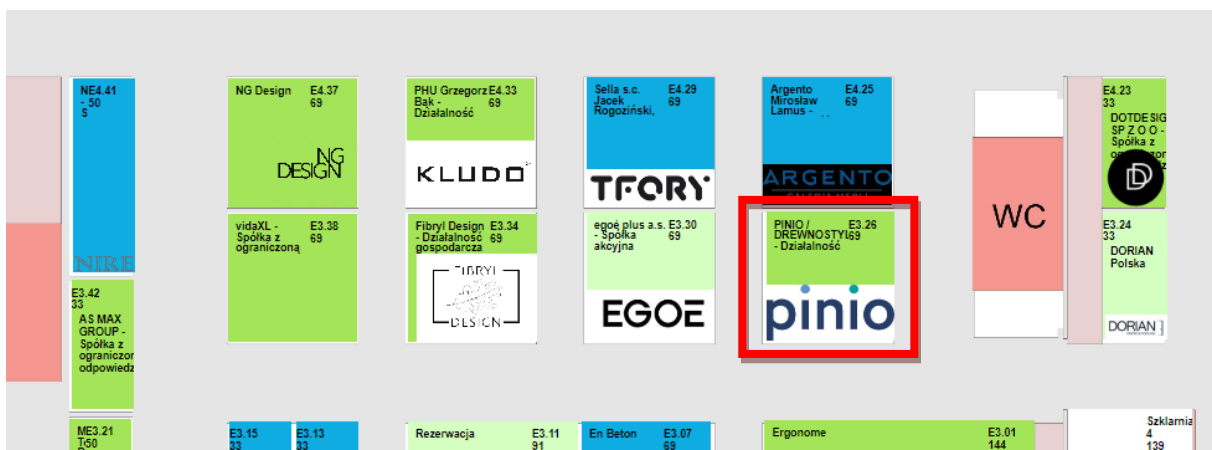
NE4.41 - 50 S

NIRE

E3.42 33 AS MAX GROUP - Spółka z ograniczon odpowiedz

NG Design E4.37 69

NG DESIGN

PHU Grzegorz E4.33 69 Bąk - Działalność

KLUDO

Sella s.c. E4.29 Jacek 69 Rogoziński,

TFORY

Argento E4.25 Mirosław 69 Lamus -

ARGENTO

E4.23 33 DOTDESIGN SP Z O O - Spółka z

WC

vidaXL - E3.38 Spółka z 69 ograniczoną

Fibryl Design E3.34 - Działalność 69 gospodarcza

FIBRYL DESIGN

egoé plus a.s. E3.30 - Spółka 69 akcyjna

EGOE

PINIO / E3.26 DREWNOSTYL 69 - Działalność

pinio

E3.24 33 DORIAN Polska

DORIAN

ME3.21 T50

E3.15 33

E3.13 33

Rezerwacja E3.11 91

En Beton E3.07 69

Ergonome E3.01 144

Szklarnia 4 139